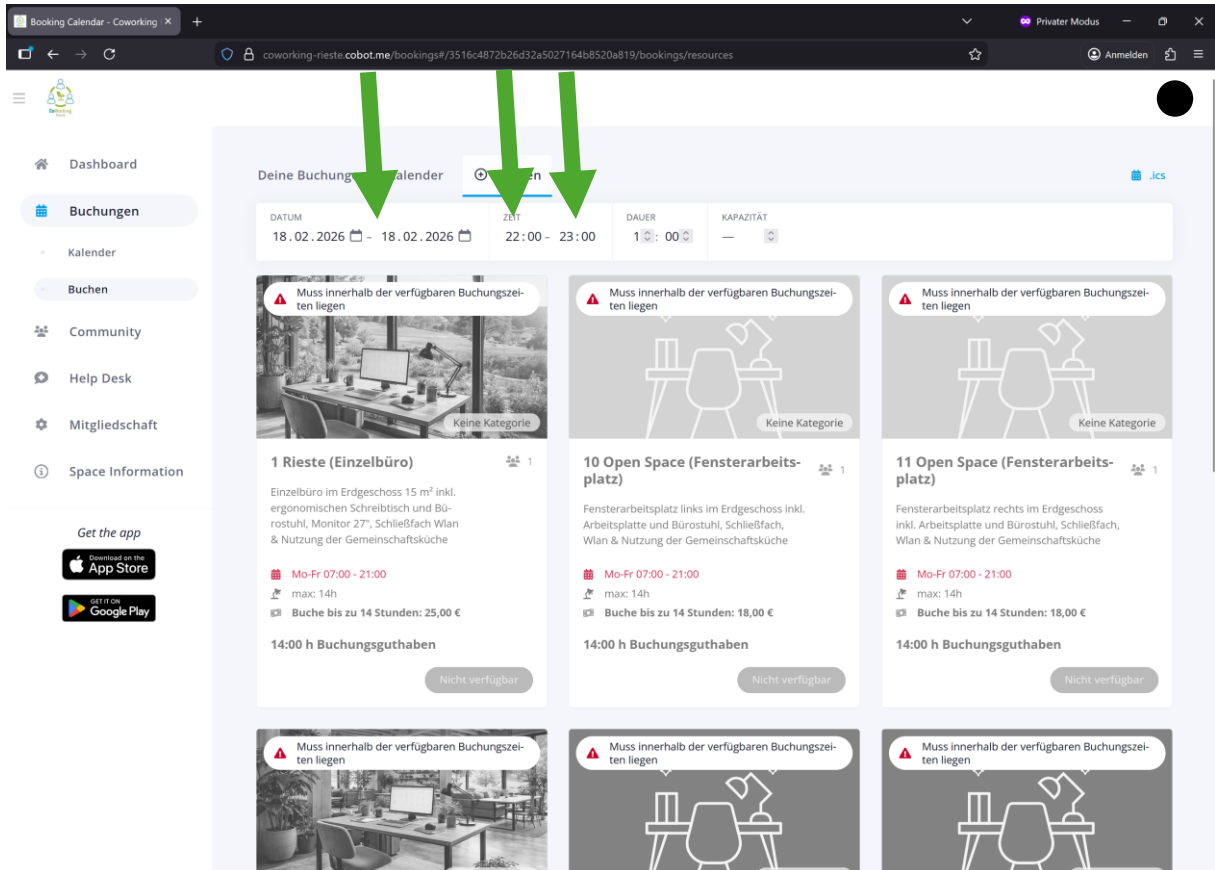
Booking Calendar - Coworking
Privater Modus
coworking-rieste.cobot.me/bookings#/3516c4872b26d32a5027164b8520a819/bookings/resources
Anmelden

Dashboard
Buchungen
Kalender
Buchen
Community
Help Desk
Mitgliedschaft
Space Information

Get the app
Download on the App Store
GET IT ON Google Play

Deine Buchung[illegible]alender
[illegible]en
.ics

DATUM
18.02.2026 – 18.02.2026
ZEIT
22:00 – 23:00
DAUER
1 : 00
KAPAZITÄT
—

Muss innerhalb der verfügbaren Buchungszeiten liegen
Keine Kategorie
1 Rieste (Einzelbüro)
1
Einzelbüro im Erdgeschoss 15 m² inkl. ergonomischen Schreibtisch und Bürostuhl, Monitor 27", Schließfach Wlan & Nutzung der Gemeinschaftsküche
Mo-Fr 07:00 - 21:00
max: 14h
Buche bis zu 14 Stunden: 25,00 €
14:00 h Buchungsguthaben
Nicht verfügbar

Muss innerhalb der verfügbaren Buchungszeiten liegen
Keine Kategorie
10 Open Space (Fensterarbeitsplatz)
1
Fensterarbeitsplatz links im Erdgeschoss inkl. Arbeitsplatte und Bürostuhl, Schließfach, Wlan & Nutzung der Gemeinschaftsküche
Mo-Fr 07:00 - 21:00
max: 14h
Buche bis zu 14 Stunden: 18,00 €
14:00 h Buchungsguthaben
Nicht verfügbar

Muss innerhalb der verfügbaren Buchungszeiten liegen
Keine Kategorie
11 Open Space (Fensterarbeitsplatz)
1
Fensterarbeitsplatz rechts im Erdgeschoss inkl. Arbeitsplatte und Bürostuhl, Schließfach, Wlan & Nutzung der Gemeinschaftsküche
Mo-Fr 07:00 - 21:00
max: 14h
Buche bis zu 14 Stunden: 18,00 €
14:00 h Buchungsguthaben
Nicht verfügbar

Muss innerhalb der verfügbaren Buchungszeiten liegen
Muss innerhalb der verfügbaren Buchungszeiten liegen
Muss innerhalb der verfügbaren Buchungszeiten liegen